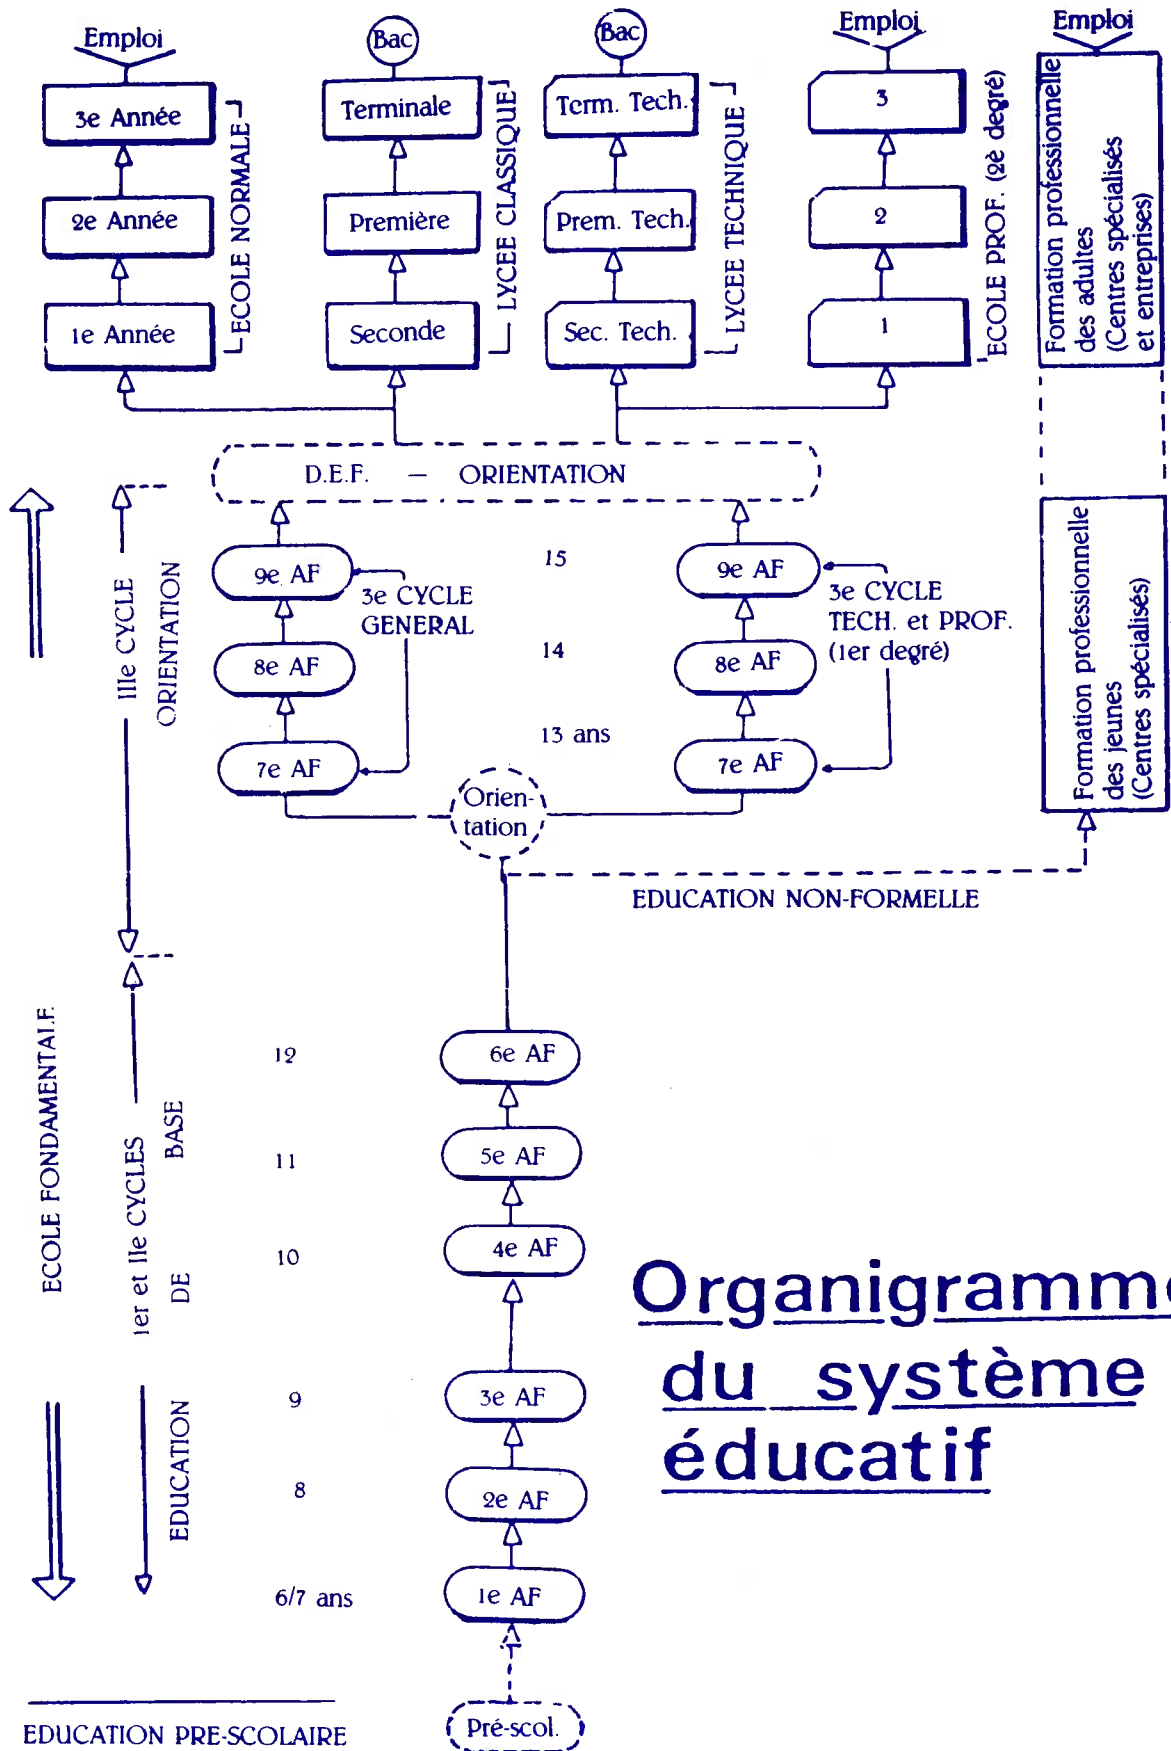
Emploi
3e Année
2e Année
1e Année
ECOLE NORMALE

Bac
Terminale
Première
Seconde
LYCEE CLASSIQUE

Bac
Term. Tech.
Prem. Tech.
Sec. Tech.
LYCEE TECHNIQUE

Emploi
3
2
1
ECOLE PROF. (2e degré)

Emploi
Formation professionnelle des adultes (Centres spécialisés et entreprises)

D.E.F. — ORIENTATION

IIe CYCLE
ORIENTATION

9e AF
8e AF
7e AF
3e CYCLE GENERAL

15
14
13 ans

9e AF
8e AF
7e AF
3e CYCLE TECH. et PROF. (1er degré)

Formation professionnelle des jeunes (Centres spécialisés)

Orientation

EDUCATION NON-FORMELLE

ECOLE FONDAMENTALE
1er et IIe CYCLES
EDUCATION DE BASE

12
11
10
9
8
6/7 ans

6e AF
5e AF
4e AF
3e AF
2e AF
1e AF

Organigramme du système éducatif

EDUCATION PRE-SCOLAIRE
Pré-scol.